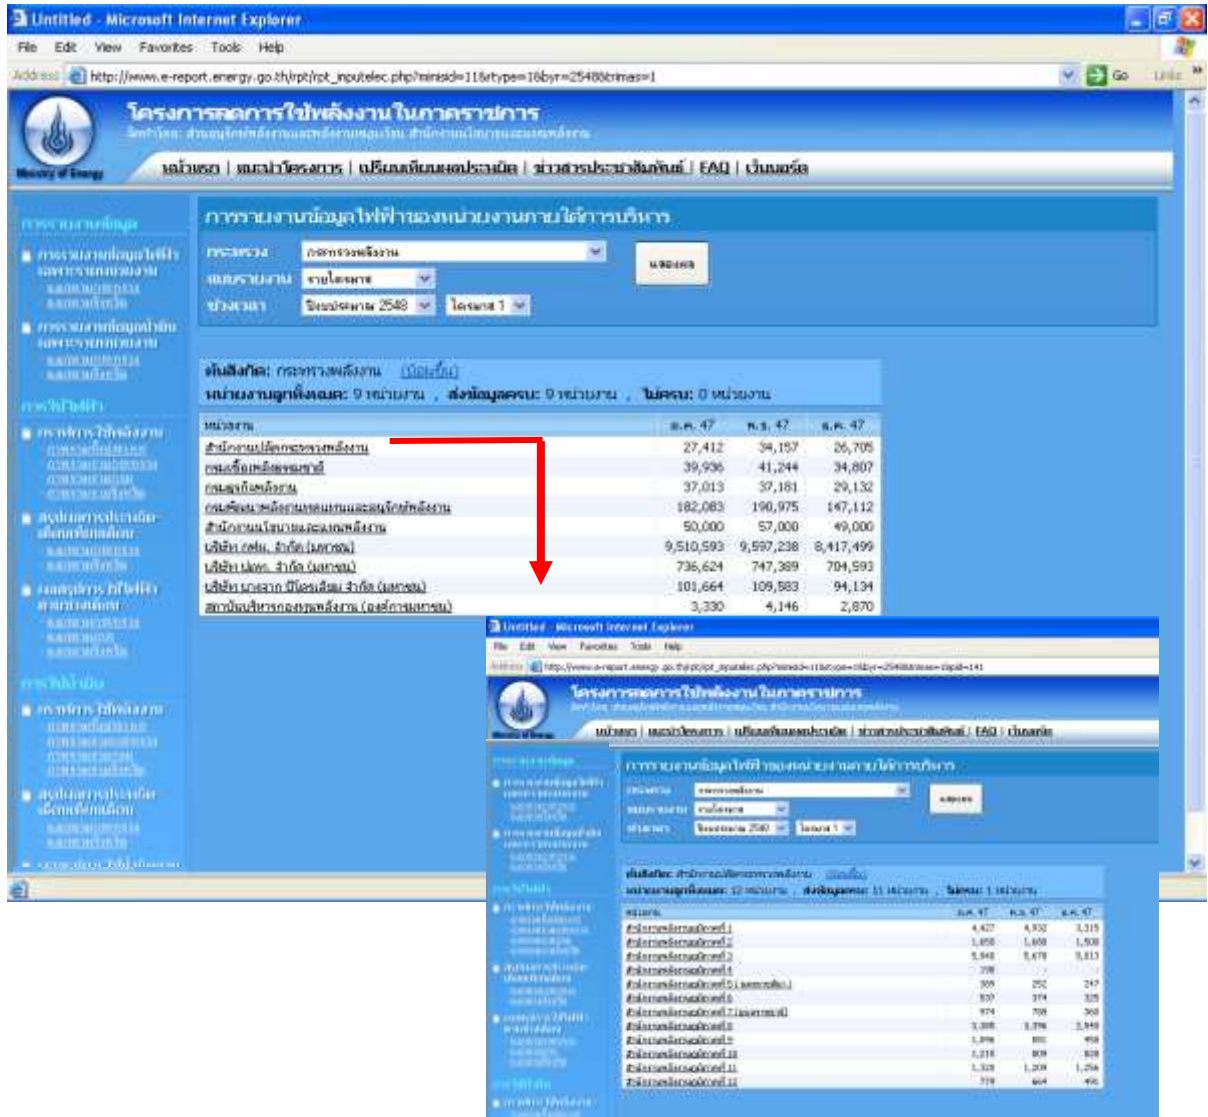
Untitled - Microsoft Internet Explorer

File Edit View Favorites Tools Help

Address http://www.e-report.energy.go.th/rpt/rpt_inputelec.php?ministid=11&rtype=1&byr=2548&trimas=1

Go Links

โครงการลดการใช้พลังงานในภาคราชการ

หน้าแรก | แนะนำโครงการ | เปรียบเทียบผลประหยัด | ข่าวสารประชาสัมพันธ์ | FAQ | เว็บบอร์ด

การรายงานข้อมูลไฟฟ้าของหน่วยงานภายใต้การบริหาร

กระทรวง กระทรวงพลังงาน

แบบรายงาน รายไตรมาส

ช่วงเวลา ปีงบประมาณ 2548 ไตรมาส 1

แสดงผล

สังกัด: กระทรวงพลังงาน (ย้อนกลับ)

หน่วยงานลูกทั้งหมด: 9 หน่วยงาน , ส่งข้อมูลครบ: 9 หน่วยงาน , ไม่ครบ: 0 หน่วยงาน

| หน่วยงาน | ต.ค. 47 | พ.ย. 47 | ธ.ค. 47 |
|---|---|---|---|
| สำนักงานปลัดกระทรวงพลังงาน | 27,412 | 34,157 | 26,705 |
| กรมเชื้อเพลิงธรรมชาติ | 39,936 | 41,244 | 34,807 |
| กรมธุรกิจพลังงาน | 37,013 | 37,181 | 29,132 |
| กรมพัฒนาพลังงานทดแทนและอนุรักษ์พลังงาน | 182,083 | 190,975 | 147,112 |
| สำนักงานนโยบายและแผนพลังงาน | 50,000 | 57,000 | 49,000 |
| บริษัท ปตท. จำกัด (มหาชน) | 9,510,593 | 9,597,238 | 8,417,499 |
| บริษัท ปตท. จำกัด (มหาชน) | 736,624 | 747,389 | 704,593 |
| บริษัท บางจาก ปิโตรเลียม จำกัด (มหาชน) | 101,664 | 109,583 | 94,134 |
| สถาบันบริหารกองทุนพลังงาน (องค์การมหาชน) | 3,330 | 4,146 | 2,870 |

Untitled - Microsoft Internet Explorer

File Edit View Favorites Tools Help

โครงการลดการใช้พลังงานในภาคราชการ

หน้าแรก | แนะนำโครงการ | เปรียบเทียบผลประหยัด | ข่าวสารประชาสัมพันธ์ | FAQ | เว็บบอร์ด

การรายงานข้อมูลไฟฟ้าของหน่วยงานภายใต้การบริหาร

แสดงผล

สังกัด: สำนักงานปลัดกระทรวงพลังงาน (ย้อนกลับ)

หน่วยงานลูกทั้งหมด: 12 หน่วยงาน , ส่งข้อมูลครบ: 11 หน่วยงาน , ไม่ครบ: 1 หน่วยงาน

| หน่วยงาน | ต.ค. 47 | พ.ย. 47 | ธ.ค. 47 |
|---|---|---|---|
| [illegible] | 4,427 | 4,932 | 3,315 |
| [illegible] | 1,658 | 1,668 | 1,508 |
| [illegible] | 5,948 | 5,678 | 5,013 |
| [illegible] | 398 | - | - |
| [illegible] | 389 | 252 | 247 |
| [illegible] | 537 | 374 | 325 |
| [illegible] | 974 | 798 | 368 |
| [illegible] | 3,308 | 3,396 | 2,948 |
| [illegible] | 1,096 | 881 | 458 |
| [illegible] | 1,218 | 809 | 828 |
| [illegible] | 1,328 | 1,209 | 1,256 |
| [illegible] | 779 | 664 | 496 |